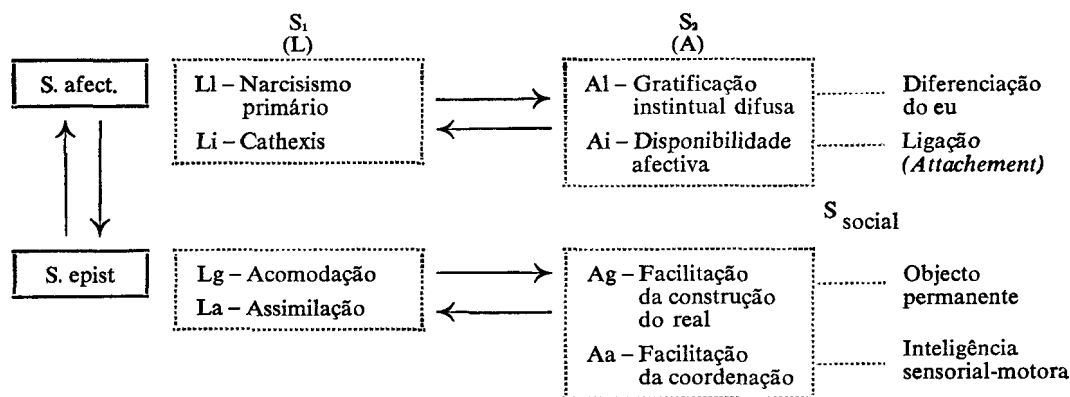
$S_1$
(L)

$S_2$
(A)

S. afect.

Ll – Narcisismo primário

Li – Cathexis

Al – Gratificação instintual difusa

Ai – Disponibilidade afectiva

Diferenciação do eu

Ligação (Attachement)

$S_{social}$

S. epist

Lg – Acomodação

La – Assimilação

Ag – Facilitação da construção do real

Aa – Facilitação da coordenação

Objecto permanente

Inteligência sensorial-motora